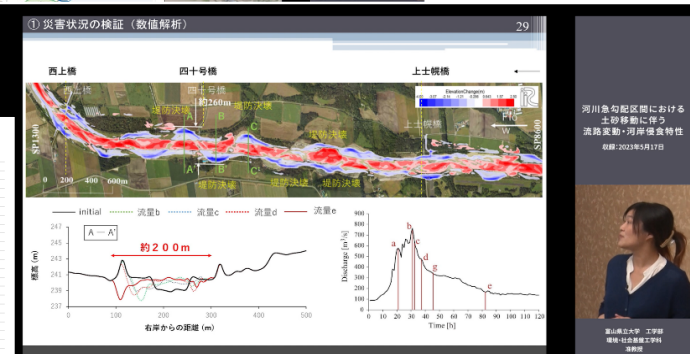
① 災害状況の検証（数値解析）

29

西上橋

四十号橋

上士幌橋

西上橋

四十号橋

約260m

堤防決壊

堤防決壊

堤防決壊

堤防決壊

堤防決壊

堤防決壊

上士幌橋

A

B

C

A'

B'

C'

ElevationChange(m)

SP1300

SP8600

0 200 400 600m

F

W

—— initial ········ 流量b ········ 流量c ········ 流量d —— 流量e

A — A'

約２００ｍ

標高（m）

247
245
243
241
239
237

0 100 200 300 400 500

右岸からの距離（m）

Discharge [m³/s]

800
700
600
500
400
300
200
100
0

0 10 20 30 40 50 60 70 80 90 100 110 120

Time [h]

a
b
c
d
g
e

河川急勾配区間における土砂移動に伴う流路変動・河岸侵食特性

収録：2023年5月17日

富山県立大学 工学部
環境・社会基盤工学科
准教授